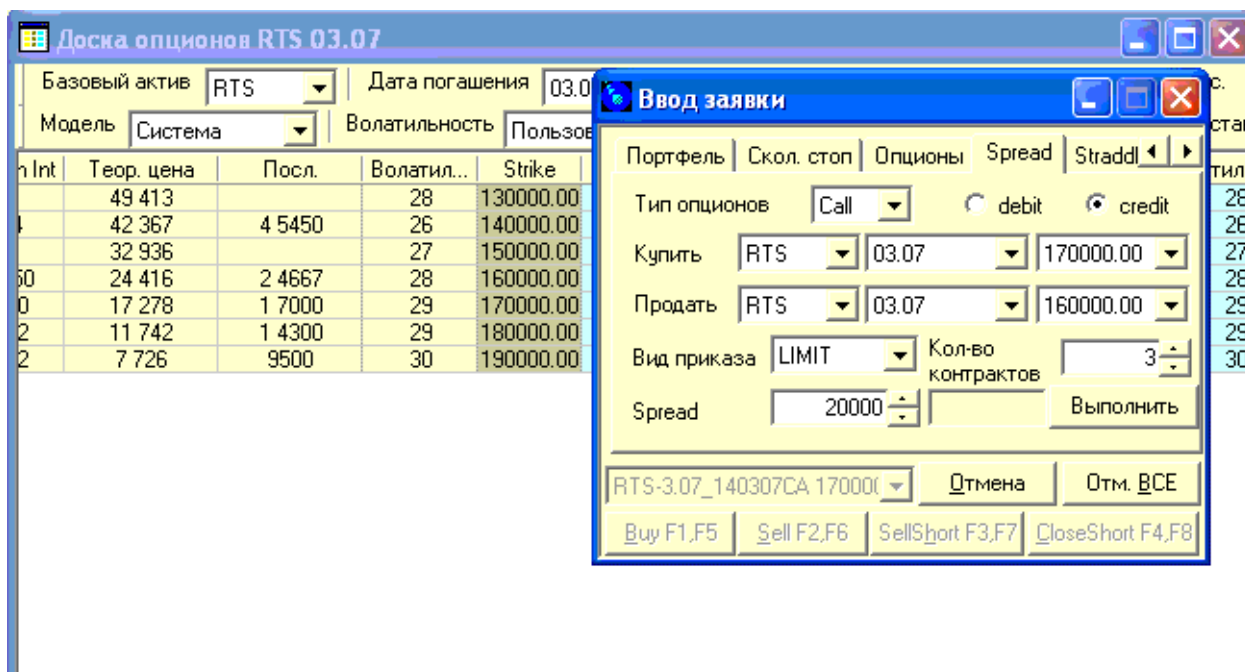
Доска опционов RTS 03.07

Базовый актив RTS
Дата погашения 03.0
Модель Система
Волатильность Пользов

| n Int | Теор. цена | Посл. | Волатил... | Strike |
|---|---|---|---|---|
| | 49 413 | | 28 | 130000.00 |
| 4 | 42 367 | 4 5450 | 26 | 140000.00 |
| | 32 936 | | 27 | 150000.00 |
| 50 | 24 416 | 2 4667 | 28 | 160000.00 |
| 0 | 17 278 | 1 7000 | 29 | 170000.00 |
| 2 | 11 742 | 1 4300 | 29 | 180000.00 |
| 2 | 7 726 | 9500 | 30 | 190000.00 |

с.
стан
тил
28
26
27
28
29
29
30

Ввод заявки

Портфель | Скол. стоп | Опционы | Spread | Straddl

Тип опционов Call debit credit
Купить RTS 03.07 170000.00
Продать RTS 03.07 160000.00
Вид приказа LIMIT Кол-во контрактов 3
Spread 20000 Выполнить

RTS-3.07_140307CA 17000( Отмена Отм. ВСЕ

Buy F1,F5 Sell F2,F6 SellShort F3,F7 CloseShort F4,F8